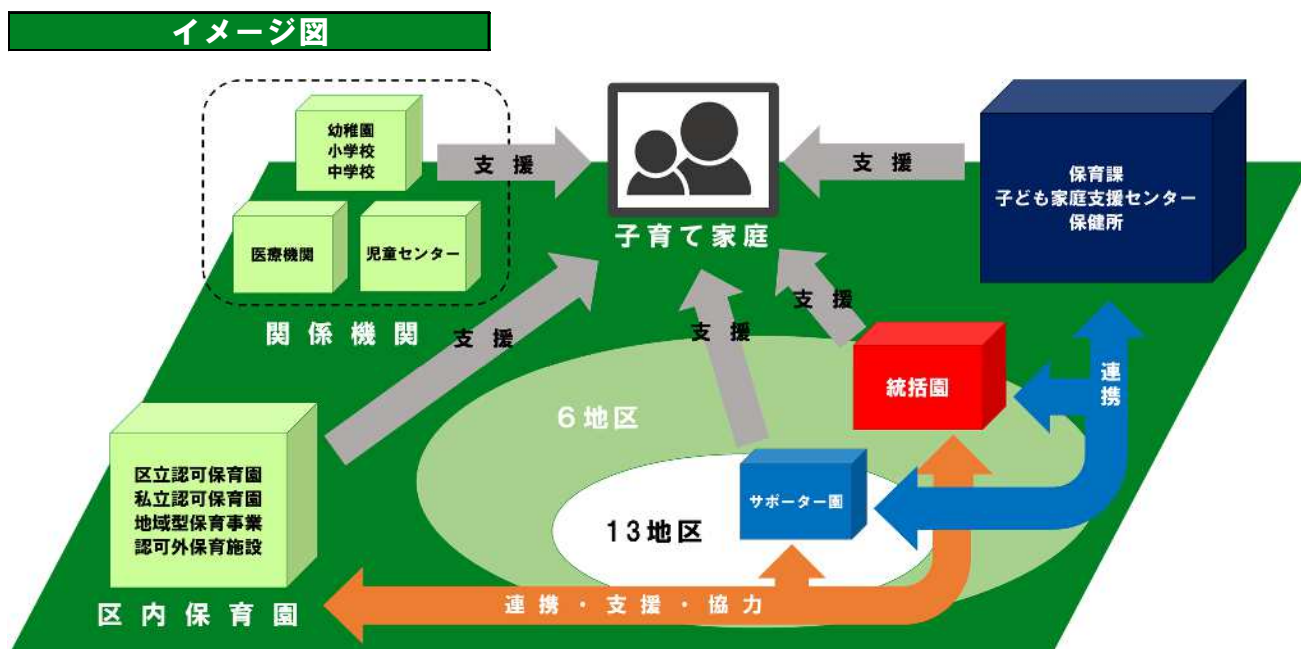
イメージ図

幼稚園
小学校
中学校

医療機関

児童センター

関係機関

支援

子育て家庭

支援

保育課
子ども家庭支援センター
保健所

支援

支援

支援

統括園

連携

6地区

区立認可保育園
私立認可保育園
地域型保育事業
認可外保育施設

区内保育園

サポーター園

13地区

連携・支援・協力